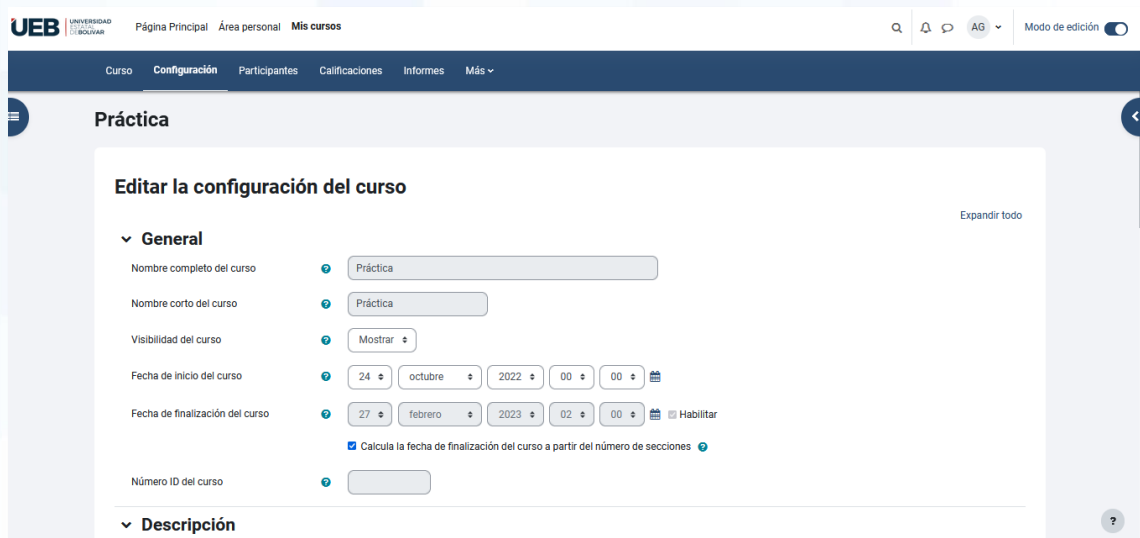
UEB UNIVERSIDAD ESTATAL DE BOLÍVAR Página Principal Área personal Mis cursos

AG Modo de edición

Curso Configuración Participantes Calificaciones Informes Más

Práctica

Editar la configuración del curso

Expandir todo

General

Nombre completo del curso Práctica

Nombre corto del curso Práctica

Visibilidad del curso Mostrar

Fecha de inicio del curso 24 octubre 2022 00 00

Fecha de finalización del curso 27 febrero 2023 02 00 Habilitar

Calcula la fecha de finalización del curso a partir del número de secciones

Número ID del curso

Descripción

?